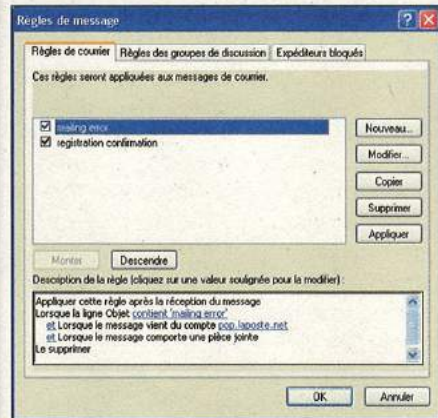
Règles de message

Règles de courrier | Règles des groupes de discussion | Expéditeurs bloqués

Ces règles seront appliquées aux messages de courrier.

☑ mailing error
☑ registration confirmation

Nouveau...
Modifier...
Copier
Supprimer
Appliquer

Monter | Descendre

Description de la règle (cliquez sur une valeur soulignée pour la modifier) :

Appliquer cette règle après la réception du message
Lorsque la ligne Objet contient 'mailing error'
et Lorsque le message vient du compte pop.laposte.net
et Lorsque le message comporte une pièce jointe
Le supprimer

OK | Annuler